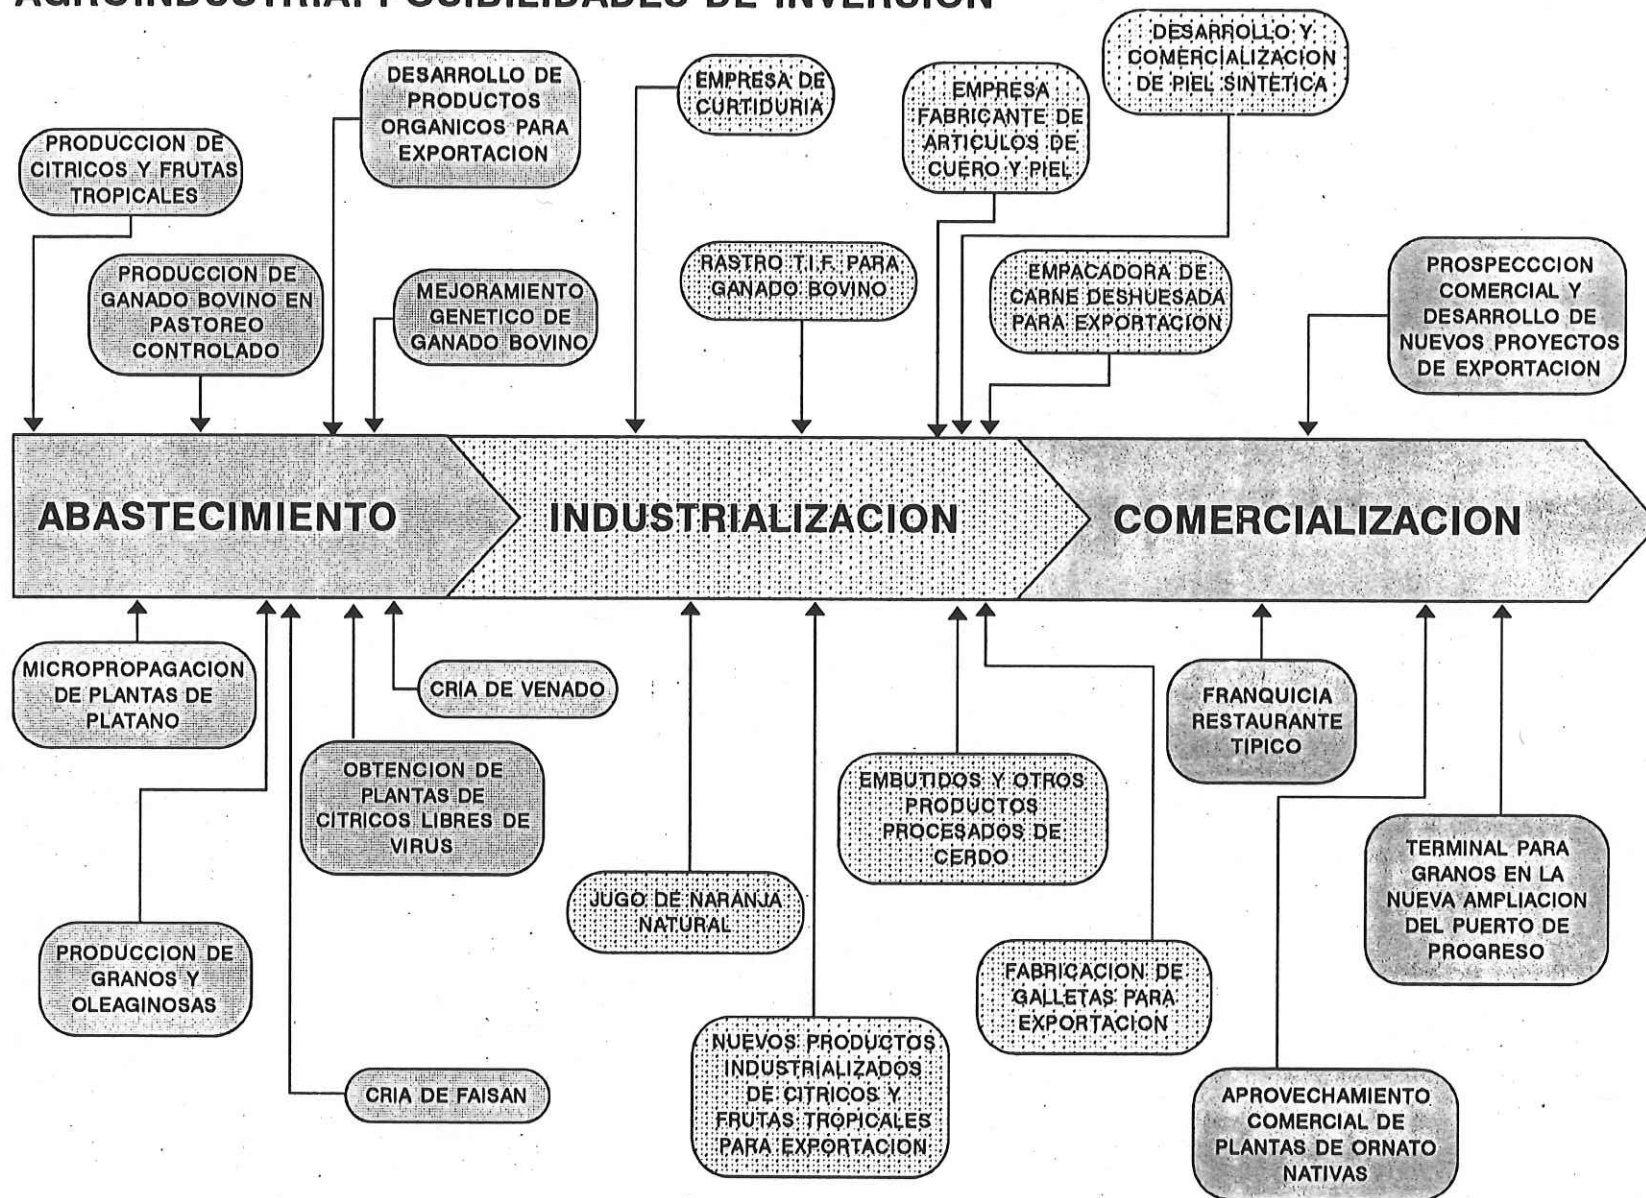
AGROINDUSTRIA: POSIBILIDADES DE INVERSION

PRODUCCION DE CITRICOS Y FRUTAS TROPICALES

DESARROLLO DE PRODUCTOS ORGANICOS PARA EXPORTACION

EMPRESA DE CURTIDURIA

EMPRESA FABRICANTE DE ARTICULOS DE CUERO Y PIEL

DESARROLLO Y COMERCIALIZACION DE PIEL SINTETICA

PRODUCCION DE GANADO BOVINO EN PASTOREO CONTROLADO

MEJORAMIENTO GENETICO DE GANADO BOVINO

RASTRO T.I.F. PARA GANADO BOVINO

EMPACADORA DE CARNE DESHUESADA PARA EXPORTACION

PROSPECCCION COMERCIAL Y DESARROLLO DE NUEVOS PROYECTOS DE EXPORTACION

ABASTECIMIENTO

INDUSTRIALIZACION

COMERCIALIZACION

MICROPROPAGACION DE PLANTAS DE PLATANO

CRIA DE VENADO

OBTENCION DE PLANTAS DE CITRICOS LIBRES DE VIRUS

EMBUTIDOS Y OTROS PRODUCTOS PROCESADOS DE CERDO

FRANQUICIA RESTAURANTE TIPICO

TERMINAL PARA GRANOS EN LA NUEVA AMPLIACION DEL PUERTO DE PROGRESO

JUGO DE NARANJA NATURAL

PRODUCCION DE GRANOS Y OLEAGINOSAS

FABRICACION DE GALLETAS PARA EXPORTACION

NUEVOS PRODUCTOS INDUSTRIALIZADOS DE CITRICOS Y FRUTAS TROPICALES PARA EXPORTACION

CRIA DE FAISAN

APROVECHAMIENTO COMERCIAL DE PLANTAS DE ORNATO NATIVAS